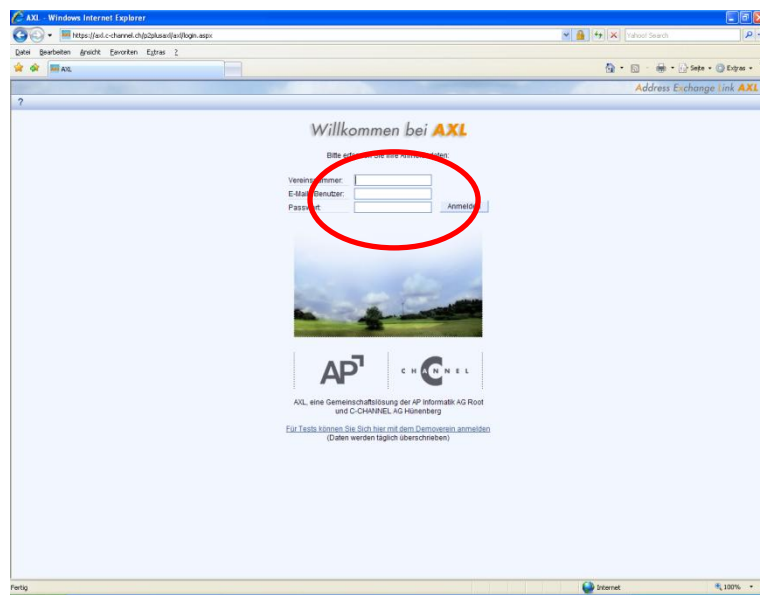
AXL - Windows Internet Explorer

https://axl.c-channel.ch/js2plusaxl/axl/login.aspx

Yahoo! Search

Datei Bearbeiten Ansicht Favoriten Extras ?

AXL

Seite Extras

Address Exchange Link AXL

?

Willkommen bei AXL

Bitte erf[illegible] Sie Ihre Anm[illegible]daten:

Vereins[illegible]mmer:

E-Mail/Benutzer:

Passw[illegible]rt:

Anmelden

AP

CHANNEL

AXL, eine Gemeinschaftslösung der AP Informatik AG Root und C-CHANNEL AG Hünenberg

Für Tests können Sie Sich hier mit dem Demoverein anmelden
(Daten werden täglich überschrieben)

Fertig

Internet

100%